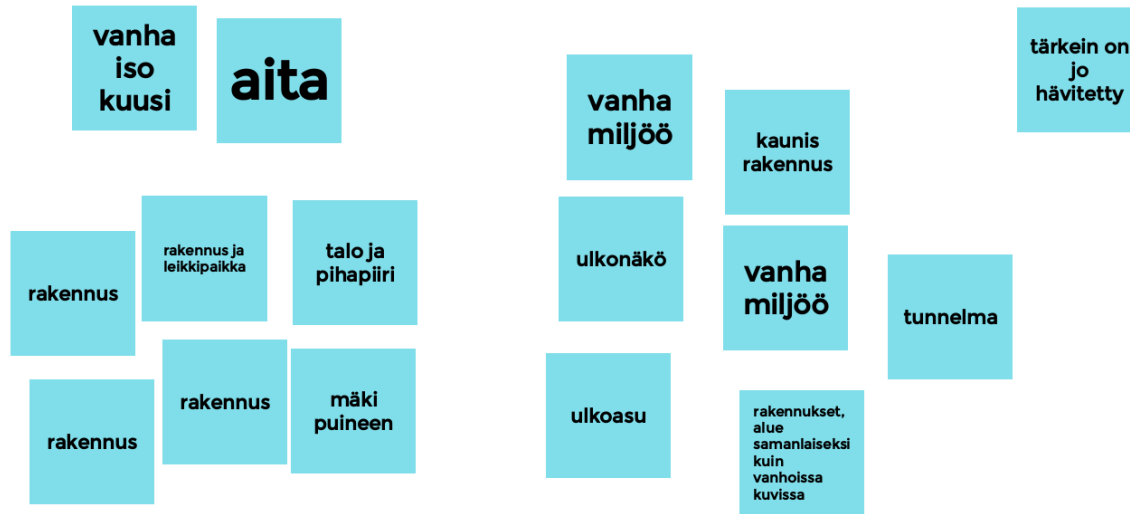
vanha iso kuusi

aita

vanha miljöö

kaunis rakennus

tärkein on jo hävitetty

rakennus

rakennus ja leikkipaikka

talo ja pihapiiri

ulkonäkö

vanha miljöö

tunnelma

rakennus

rakennus

mäki puineen

ulkoasu

rakennukset, alue samanlaiseksi kuin vanhoissa kuvissa